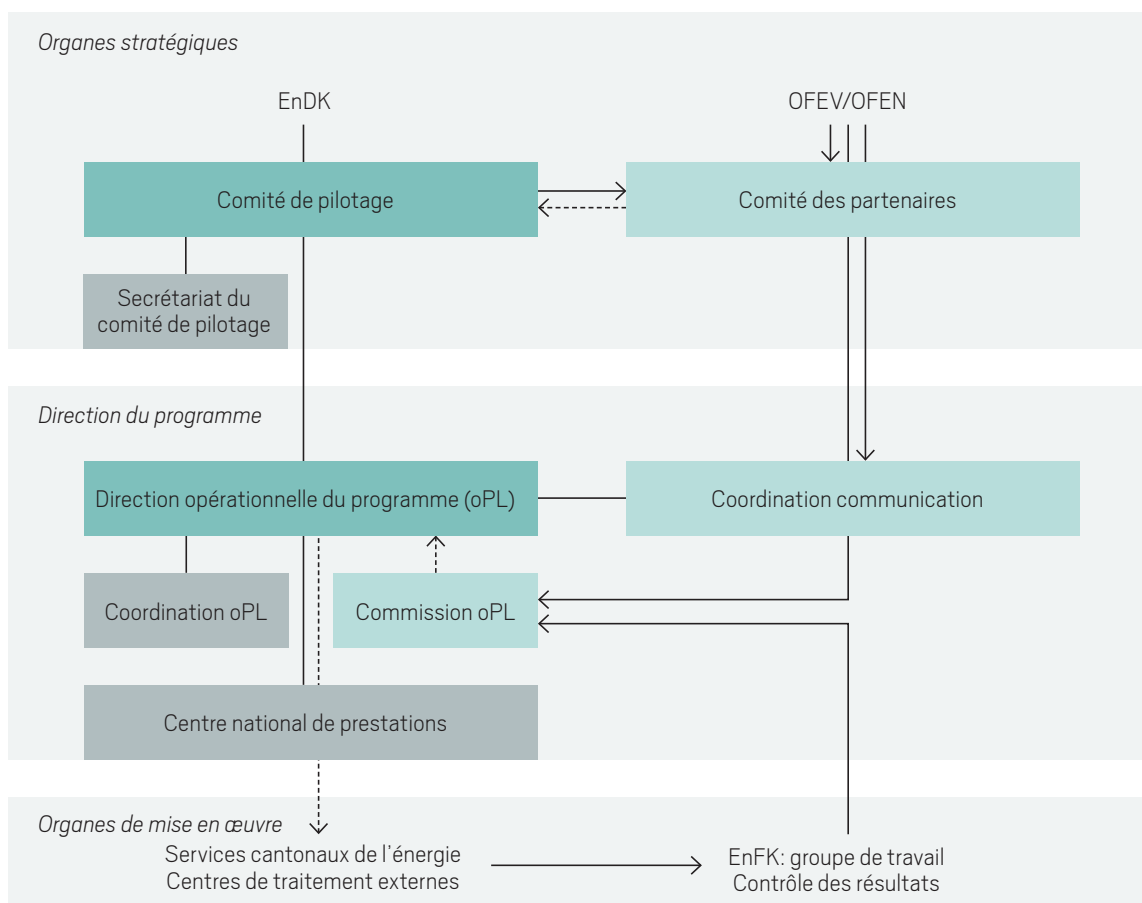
Organes stratégiques

EnDK

OFEV/OFEN

Comité de pilotage

Comité des partenaires

Secrétariat du comité de pilotage

Direction du programme

Direction opérationnelle du programme (oPL)

Coordination communication

Coordination oPL

Commission oPL

Centre national de prestations

Organes de mise en œuvre

Services cantonaux de l'énergie
Centres de traitement externes

EnFK: groupe de travail
Contrôle des résultats